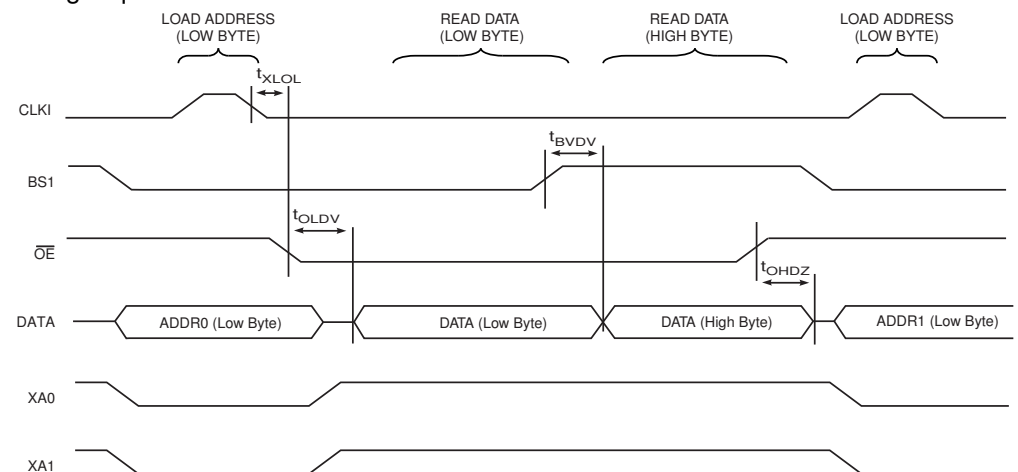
LOAD ADDRESS (LOW BYTE)

READ DATA (LOW BYTE)

READ DATA (HIGH BYTE)

LOAD ADDRESS (LOW BYTE)

$t_{XLOL}$

CLKI

$t_{BVDV}$

BS1

$t_{OLDV}$

$\overline{OE}$

$t_{OHDZ}$

DATA

ADDR0 (Low Byte)

DATA (Low Byte)

DATA (High Byte)

ADDR1 (Low Byte)

XA0

XA1